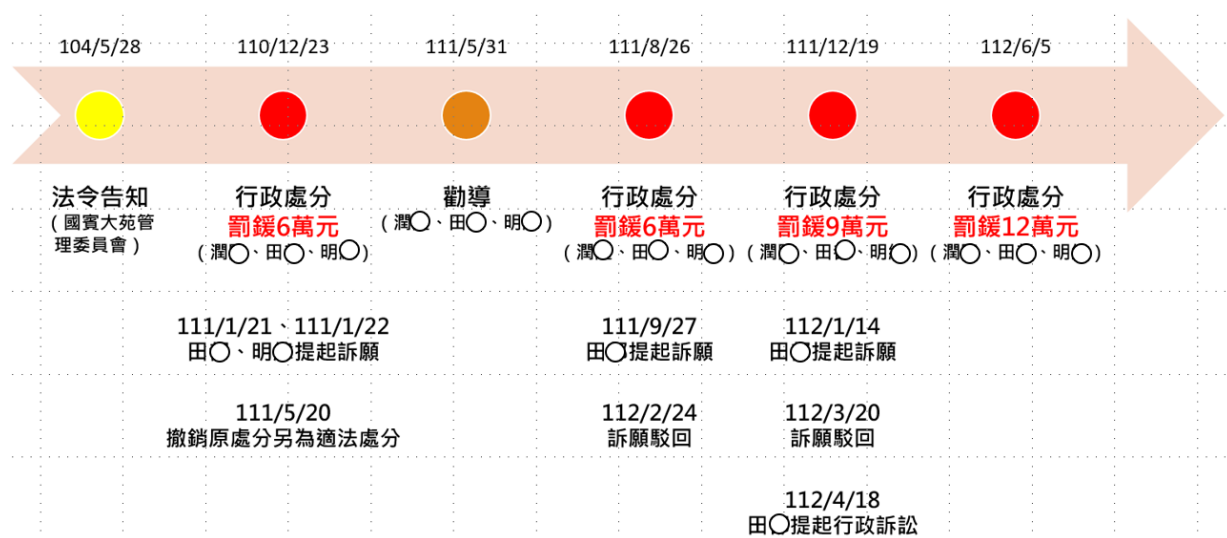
104/5/28
法令告知
（國賓大苑管理委員會）

110/12/23
行政處分
罰鍰6萬元
（潤〇、田〇、明〇）

111/5/31
勸導
（潤〇、田〇、明〇）

111/8/26
行政處分
罰鍰6萬元
（潤〇、田〇、明〇）

111/12/19
行政處分
罰鍰9萬元
（潤〇、田〇、明〇）

112/6/5
行政處分
罰鍰12萬元
（潤〇、田〇、明〇）

111/1/21、111/1/22
田〇、明〇提起訴願

111/5/20
撤銷原處分另為適法處分

111/9/27
田〇提起訴願

112/2/24
訴願駁回

112/1/14
田〇提起訴願

112/3/20
訴願駁回

112/4/18
田〇提起行政訴訟